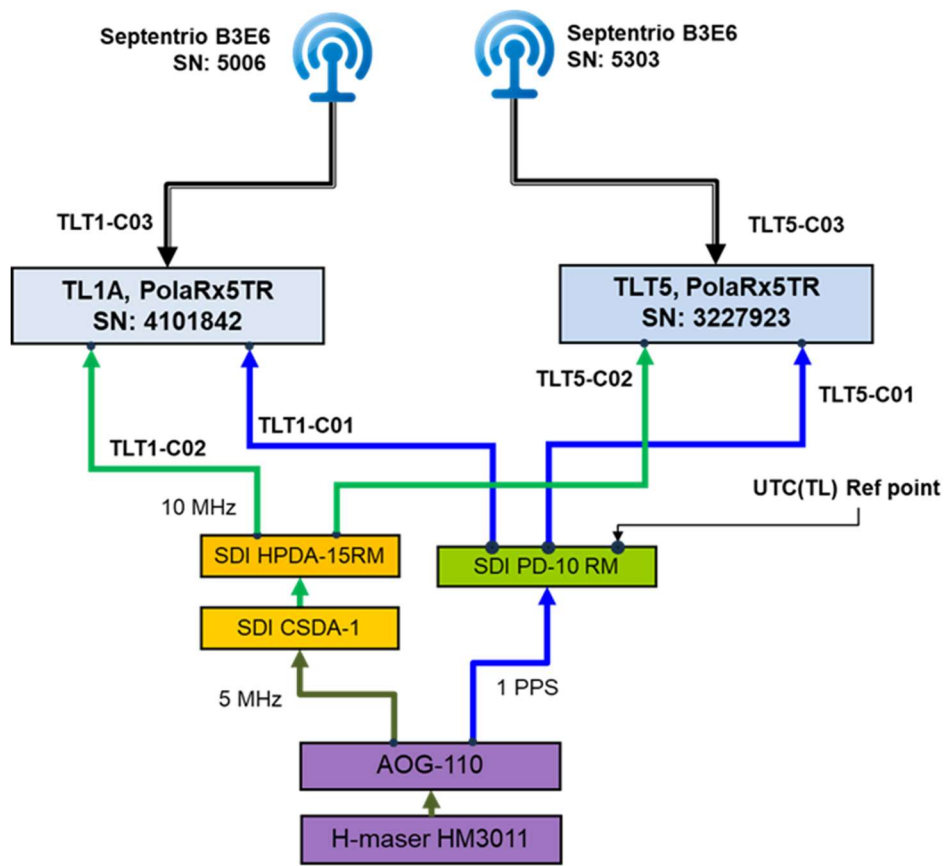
Septentrio B3E6
SN: 5006

Septentrio B3E6
SN: 5303

TLT1-C03

TLT5-C03

TL1A, PolaRx5TR
SN: 4101842

TLT5, PolaRx5TR
SN: 3227923

TLT5-C02

TLT5-C01

TLT1-C01

TLT1-C02

UTC(TL) Ref point

10 MHz

SDI HPDA-15RM

SDI PD-10 RM

SDI CSDA-1

5 MHz

1 PPS

AOG-110

H-maser HM3011